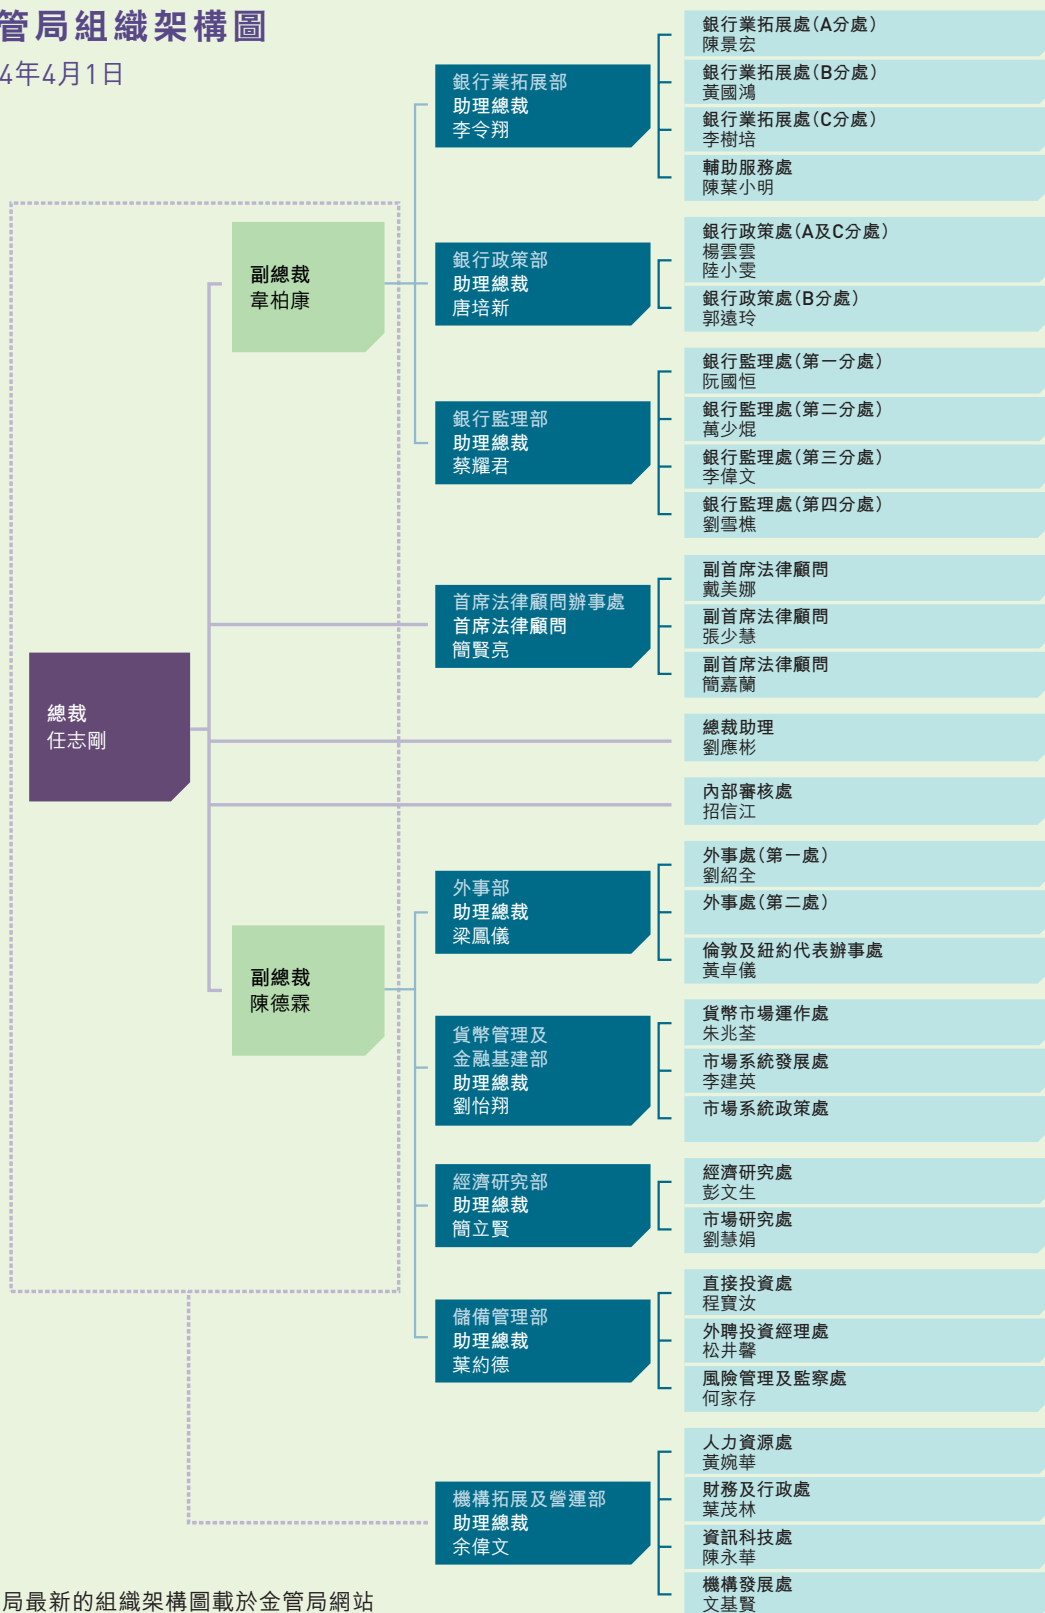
管局組織架構圖
4年4月1日

總裁
任志剛

副總裁
韋柏康

副總裁
陳德霖

銀行業拓展部
助理總裁
李令翔

銀行業拓展處(A分處)
陳景宏

銀行業拓展處(B分處)
黃國鴻

銀行業拓展處(C分處)
李樹培

輔助服務處
陳葉小明

銀行政策部
助理總裁
唐培新

銀行政策處(A及C分處)
楊雲雲
陸小雯

銀行政策處(B分處)
郭遠玲

銀行監理部
助理總裁
蔡耀君

銀行監理處(第一分處)
阮國恒

銀行監理處(第二分處)
萬少焜

銀行監理處(第三分處)
李偉文

銀行監理處(第四分處)
劉雪樵

首席法律顧問辦事處
首席法律顧問
簡賢亮

副首席法律顧問
戴美娜

副首席法律顧問
張少慧

副首席法律顧問
簡嘉蘭

總裁助理
劉應彬

內部審核處
招信江

外事部
助理總裁
梁鳳儀

外事處(第一處)
劉紹全

外事處(第二處)

倫敦及紐約代表辦事處
黃卓儀

貨幣管理及
金融基建部
助理總裁
劉怡翔

貨幣市場運作處
朱兆荃

市場系統發展處
李建英

市場系統政策處

經濟研究部
助理總裁
簡立賢

經濟研究處
彭文生

市場研究處
劉慧娟

儲備管理部
助理總裁
葉約德

直接投資處
程寶汝

外聘投資經理處
松井馨

風險管理及監察處
何家存

機構拓展及營運部
助理總裁
余偉文

人力資源處
黃婉華

財務及行政處
葉茂林

資訊科技處
陳永華

機構發展處
文基賢

局最新的組織架構圖載於金管局網站